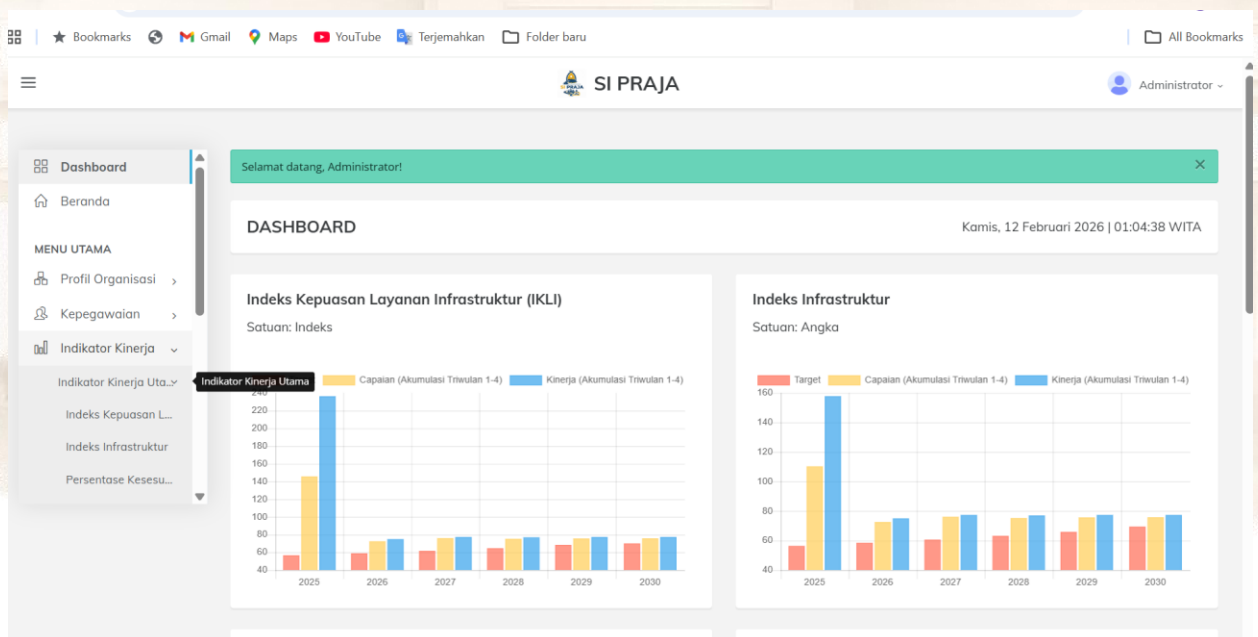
Bookmarks Gmail Maps YouTube Terjemahkan Folder baru All Bookmarks

SI PRAJA

Administrator

Dashboard
Beranda
MENU UTAMA
Profil Organisasi
Kepegawaian
Indikator Kinerja
Indikator Kinerja Uta...
Indikator Kinerja Utama
Indeks Kepuasan L...
Indeks Infrastruktur
Persentase Kesesu...

Selamat datang, Administrator!

DASHBOARD

Kamis, 12 Februari 2026 | 01:04:38 WITA

Indeks Kepuasan Layanan Infrastruktur (IKLI)
Satuan: Indeks

Capaian (Akumulasi Triwulan 1-4) Kinerja (Akumulasi Triwulan 1-4)

240 220 200 180 160 140 120 100 80 60 40

2025 2026 2027 2028 2029 2030

Indeks Infrastruktur
Satuan: Angka

Target Capaian (Akumulasi Triwulan 1-4) Kinerja (Akumulasi Triwulan 1-4)

160 140 120 100 80 60 40

2025 2026 2027 2028 2029 2030